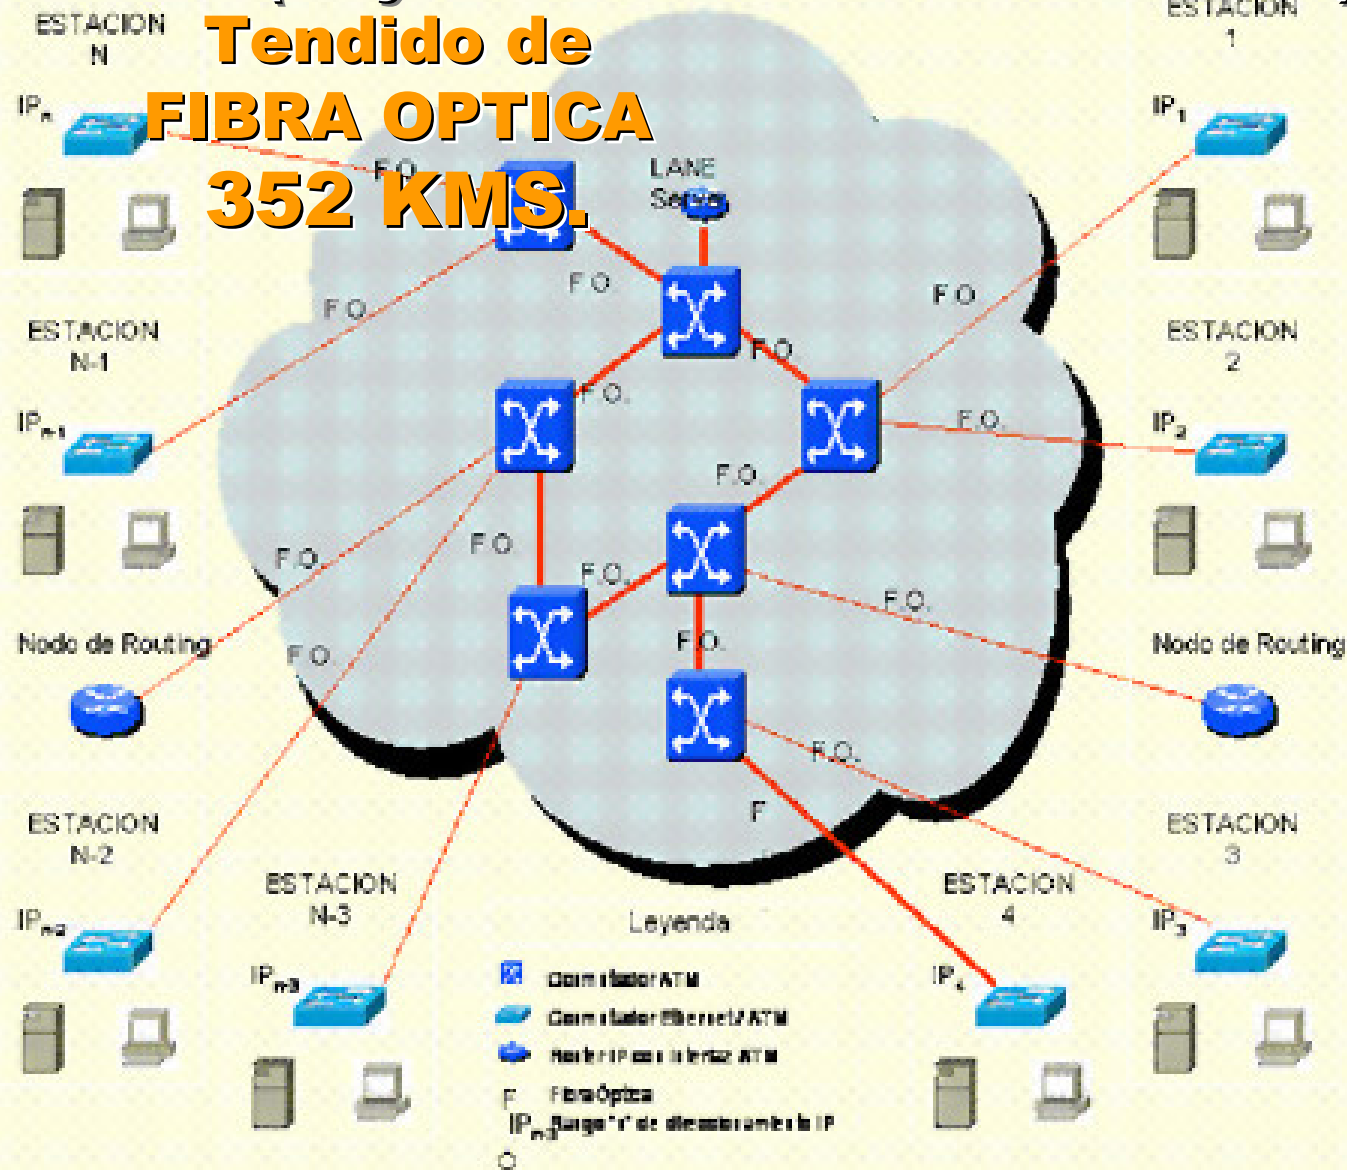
Tendido de FIBRA OPTICA 352 KMS.

ESTACION N

IP$_n$

F.O.

LANE Server

ESTACION 1

IP$_1$

F.O.

F.O.

F.O.

ESTACION N-1

IP$_{n-1}$

F.O.

F.O.

ESTACION 2

IP$_2$

F.O.

F.O.

F.O.

F.O.

F.O.

Nodo de Routing

F.O.

F.O.

F.O.

Nodo de Routing

F.O.

F

ESTACION N-2

IP$_{n-2}$

ESTACION N-3

IP$_{n-3}$

Leyenda

ESTACION 4

IP$_4$

ESTACION 3

IP$_3$

Conmutador ATM

Conmutador Ethernet/ATM

Router IP con interfaz ATM

F Fibra Óptica

IP$_{n-3}$ Rango "i" de direccionamiento IP

O